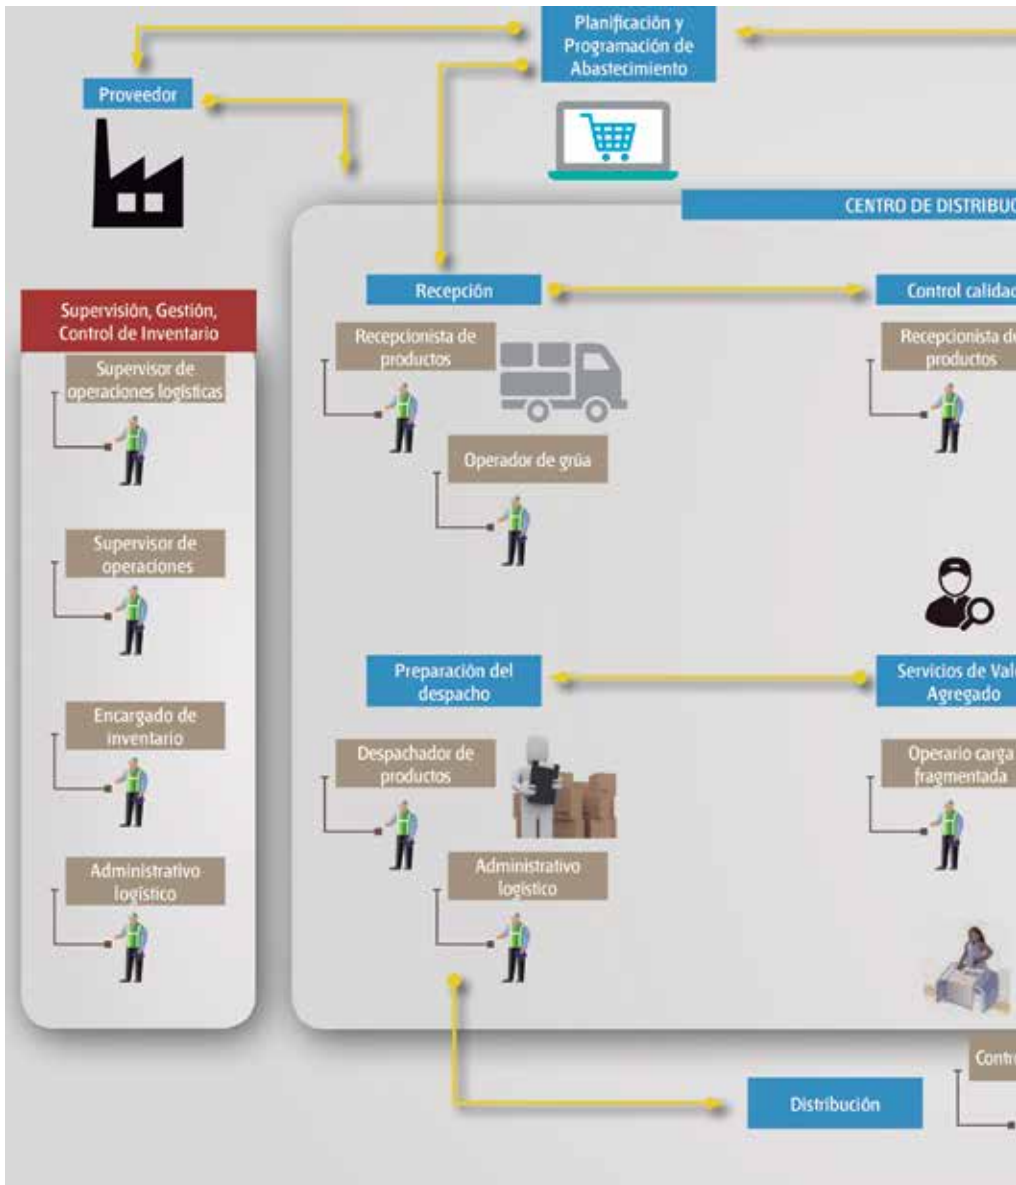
Planificación y Programación de Abastecimiento

Proveedor

CENTRO DE DISTRIBUC

Supervisión, Gestión, Control de Inventario

Supervisor de operaciones logísticas

Supervisor de operaciones

Encargado de inventario

Administrativo logístico

Recepción

Recepcionista de productos

Operador de grúa

Control calidad

Recepcionista de productos

Preparación del despacho

Despachador de productos

Administrativo logístico

Servicios de Val Agregado

Operario carga fragmentada

Contr

Distribución